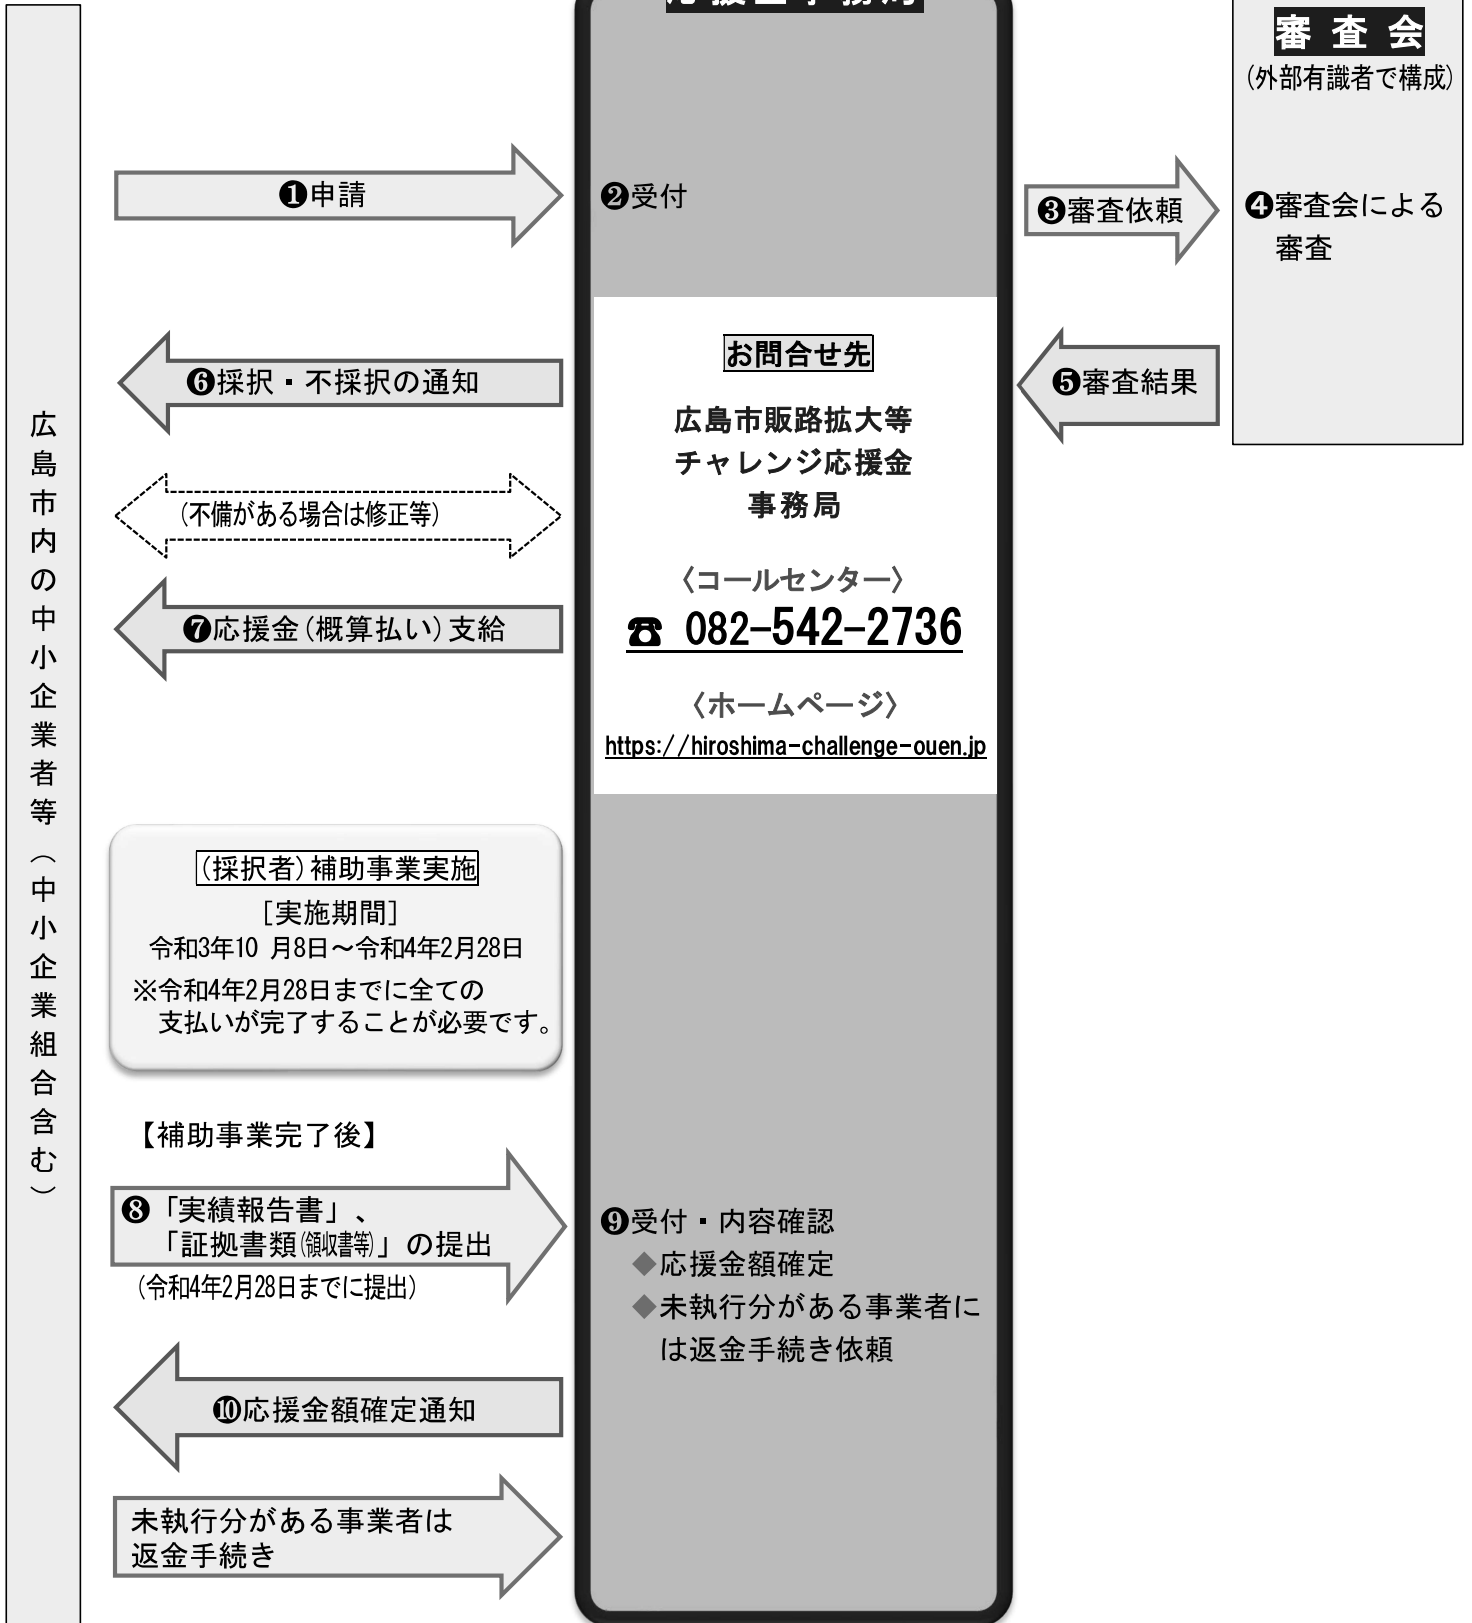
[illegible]

審査会
(外部有識者で構成)

広島市内の中小企業者等(中小企業組合含む)

❶申請

❷受付

❸審査依頼

❹審査会による審査

お問合せ先

広島市販路拡大等チャレンジ応援金事務局

〈コールセンター〉
☎ 082-542-2736

〈ホームページ〉
https://hiroshima-challenge-ouen.jp

❺審査結果

❻採択・不採択の通知

(不備がある場合は修正等)

❼応援金(概算払い)支給

(採択者)補助事業実施
[実施期間]
令和3年10 月8日～令和4年2月28日
※令和4年2月28日までに全ての支払いが完了することが必要です。

【補助事業完了後】

❽「実績報告書」、「証拠書類(領収書等)」の提出
(令和4年2月28日までに提出)

❾受付・内容確認
◆応援金額確定
◆未執行分がある事業者には返金手続き依頼

❿応援金額確定通知

未執行分がある事業者は返金手続き